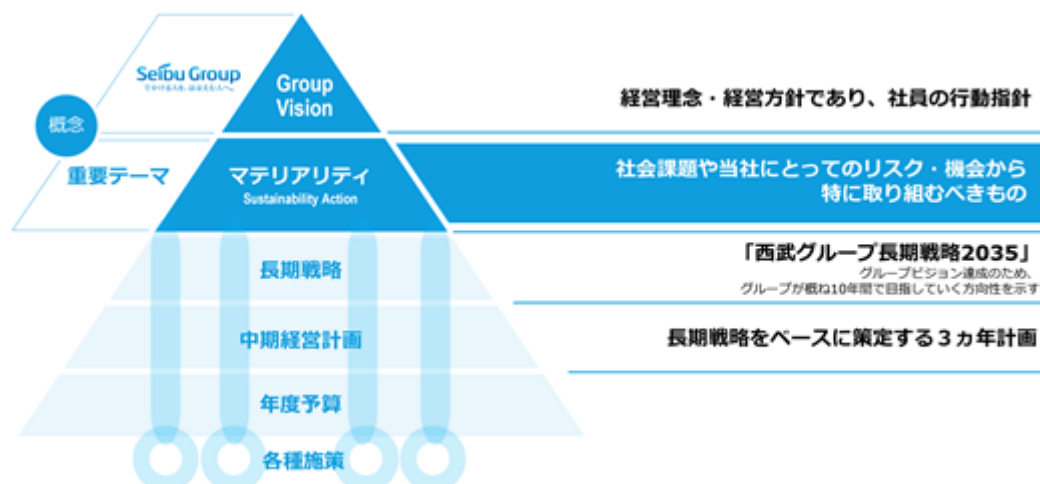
Seibu Group
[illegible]

概念

Group Vision

経営理念・経営方針であり、社員の行動指針

重要テーマ

マテリアリティ
Sustainability Action

社会課題や当社にとってのリスク・機会から特に取り組むべきもの

長期戦略

「西武グループ長期戦略2035」
グループビジョン達成のため、グループが概ね10年間で目指していく方向性を示す

中期経営計画

長期戦略をベースに策定する３ヵ年計画

年度予算

各種施策